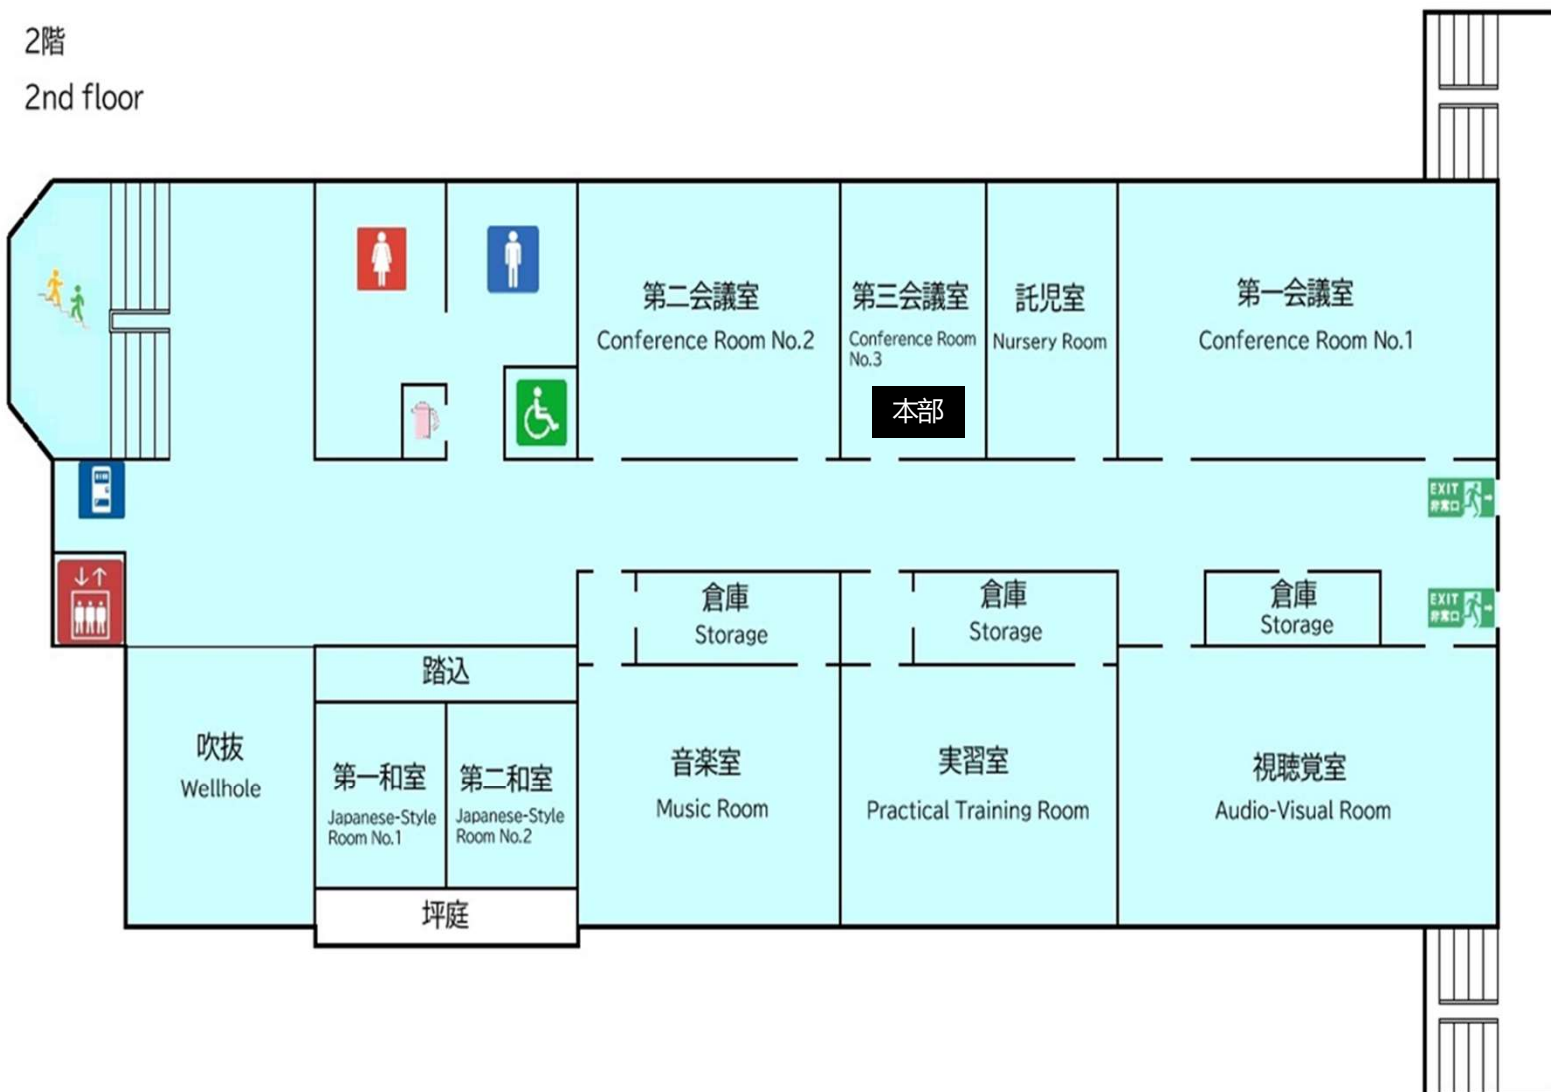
2階
2nd floor

第二会議室
Conference Room No.2

第三会議室
Conference Room No.3

本部

託児室
Nursery Room

第一会議室
Conference Room No.1

EXIT 非常口

EXIT 非常口

倉庫
Storage

倉庫
Storage

倉庫
Storage

踏込

吹抜
Wellhole

第一和室
Japanese-Style Room No.1

第二和室
Japanese-Style Room No.2

坪庭

音楽室
Music Room

実習室
Practical Training Room

視聴覚室
Audio-Visual Room